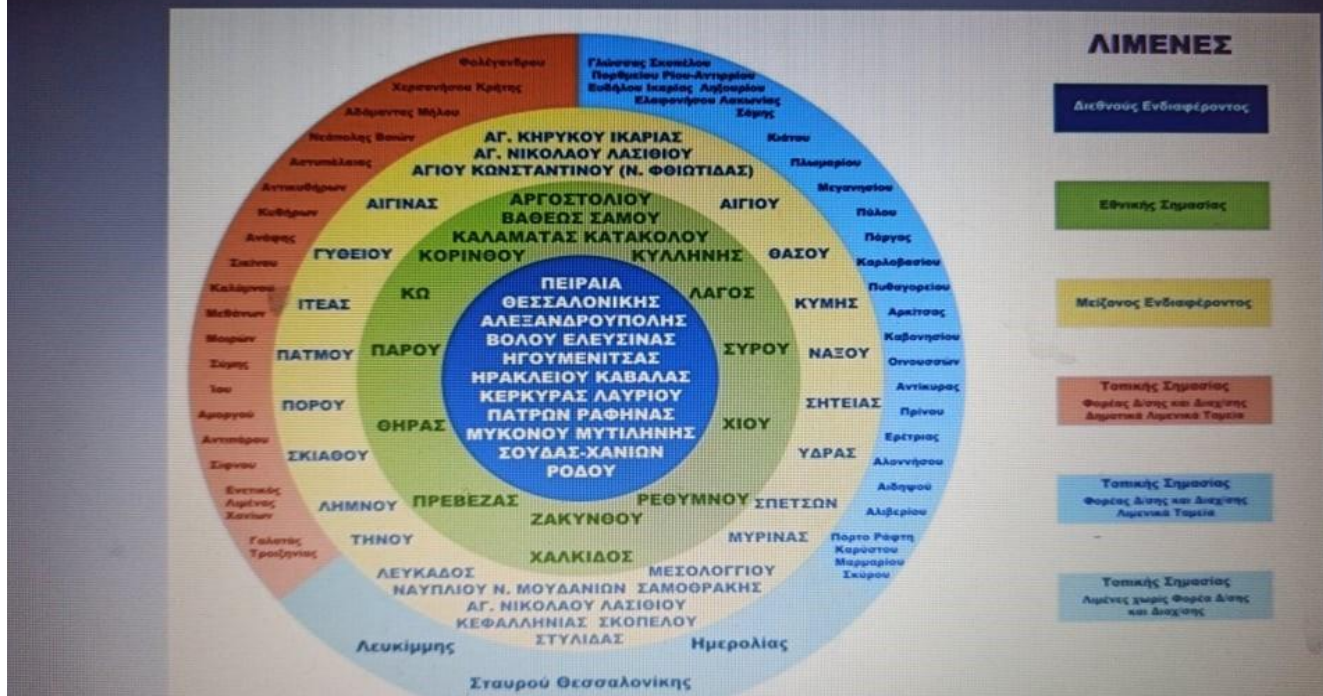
ΛΙΜΕΝΕΣ

Διεθνούς Ενδιαφέροντος

Εθνικής Σημασίας

Μείζονος Ενδιαφέροντος

Τοπικής Σημασίας
Φορέας Δ/σης και Διαχ/σης Δημοτικά Λιμενικά Ταμεία

Τοπικής Σημασίας
Φορέας Δ/σης και Διαχ/σης Λιμενικά Ταμεία

Τοπικής Σημασίας
Λιμένες χωρίς Φορέα Δ/σης και Διαχ/σης

ΠΕΙΡΑΙΑ
ΘΕΣΣΑΛΟΝΙΚΗΣ
ΑΛΕΞΑΝΔΡΟΥΠΟΛΗΣ
ΒΟΛΟΥ ΕΛΕΥΣΙΝΑΣ
ΗΓΟΥΜΕΝΙΤΣΑΣ
ΗΡΑΚΛΕΙΟΥ ΚΑΒΑΛΑΣ
ΚΕΡΚΥΡΑΣ ΛΑΥΡΙΟΥ
ΠΑΤΡΩΝ ΡΑΦΗΝΑΣ
ΜΥΚΟΝΟΥ ΜΥΤΙΛΗΝΗΣ
ΣΟΥΔΑΣ-ΧΑΝΙΩΝ
ΡΟΔΟΥ

ΑΡΓΟΣΤΟΛΙΟΥ
ΒΑΘΕΩΣ ΣΑΜΟΥ
ΚΑΛΑΜΑΤΑΣ ΚΑΤΑΚΟΛΟΥ
ΚΟΡΙΝΘΟΥ ΚΥΛΛΗΝΗΣ
ΚΩ ΛΑΓΟΣ
ΠΑΡΟΥ ΣΥΡΟΥ
ΘΗΡΑΣ ΧΙΟΥ
ΠΡΕΒΕΖΑΣ ΡΕΘΥΜΝΟΥ
ΖΑΚΥΝΘΟΥ
ΧΑΛΚΙΔΟΣ

ΑΓ. ΚΗΡΥΚΟΥ ΙΚΑΡΙΑΣ
ΑΓ. ΝΙΚΟΛΑΟΥ ΛΑΣΙΘΙΟΥ
ΑΓΙΟΥ ΚΩΝΣΤΑΝΤΙΝΟΥ (Ν. ΦΘΙΩΤΙΔΑΣ)
ΑΙΓΙΝΑΣ ΑΙΓΙΟΥ
ΓΥΘΕΙΟΥ ΘΑΣΟΥ
ΙΤΕΑΣ ΚΥΜΗΣ
ΠΑΤΜΟΥ ΝΑΞΟΥ
ΠΟΡΟΥ ΣΗΤΕΙΑΣ
ΣΚΙΑΘΟΥ ΥΔΡΑΣ
ΛΗΜΝΟΥ ΣΠΕΤΣΩΝ
ΤΗΝΟΥ ΜΥΡΙΝΑΣ
ΛΕΥΚΑΔΟΣ ΜΕΣΟΛΟΓΓΙΟΥ
ΝΑΥΠΛΙΟΥ Ν. ΜΟΥΔΑΝΙΩΝ ΣΑΜΟΘΡΑΚΗΣ
ΑΓ. ΝΙΚΟΛΑΟΥ ΛΑΣΙΘΙΟΥ
ΚΕΦΑΛΛΗΝΙΑΣ ΣΚΟΠΕΛΟΥ
ΣΤΥΛΙΔΑΣ

Φολέγανδρου
Χερσονήσου Κρήτης
Αδάμαντος Μήλου
Νεάπολης Βοιών
Αστυπάλαιας
Αντικυθήρων
Κυθήρων
Ανάφης
Σικίνου
Καλύμνου
Μεθάνων
Μοιρών
Σύμης
Ιου
Αμοργού
Αντιπάρου
Σίφνου
Ενιαίος Λιμένας Χανίων
Γαλατάς Τροιζηνίας

Γλώσσας Σκοπέλου
Πορθμείου Ρίου-Αντιρρίου
Ευδήλου Ικαρίας Αηδονίου
Ελαφονήσου Λακωνίας
Σάμης
Κιάτου
Πλωμαρίου
Μεγανησίου
Πύλου
Πόρτος
Καρλοβασίου
Πυθαγορείου
Αρκίτσας
Καβονησίου
Οινουσσών
Αντίκυρας
Πρίνου
Ερέτριας
Αλοννήσου
Αιδηψού
Αλιβερίου
Πόρτο Ράφτη
Καρύστου
Μαρμαρίου
Σκύρου

Λευκίμμης
Ημερολίας
Σταυρού Θεσσαλονίκης